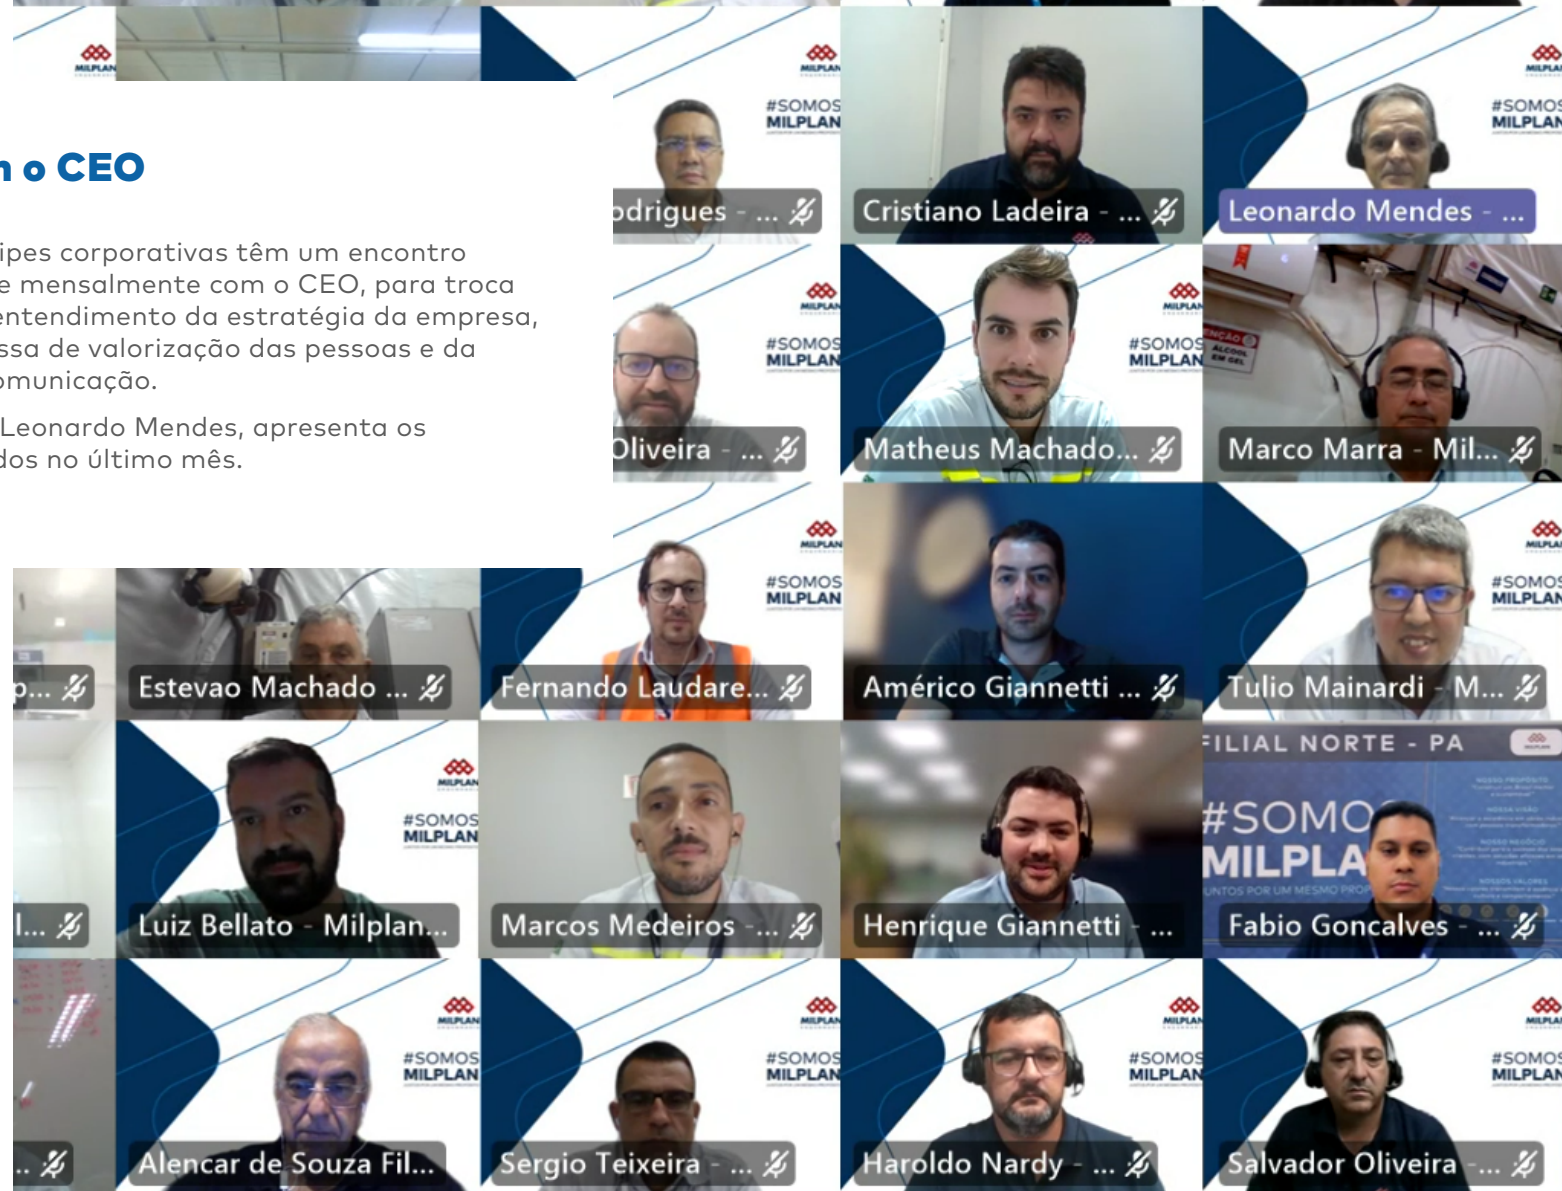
n o CEO

ipes corporativas têm um encontro e mensalmente com o CEO, para troca entendimento da estratégia da empresa, ssa de valorização das pessoas e da omunicação.

Leonardo Mendes, apresenta os dos no último mês.

MILPLAN

#SOMOS MILPLAN

odrigues - ...

Cristiano Ladeira - ...

Leonardo Mendes - ...

Oliveira - ...

Matheus Machado...

Marco Marra - Mil...

p...

Estevao Machado ...

Fernando Laudare...

Américo Giannetti ...

Tulio Mainardi - M...

l...

Luiz Bellato - Milplan...

Marcos Medeiros - ...

Henrique Giannetti - ...

FILIAL NORTE - PA

#SOMO MILPLA

Fabio Goncalves - ...

..

Alencar de Souza Fil...

Sergio Teixeira - ...

Haroldo Nardy - ...

Salvador Oliveira - ...